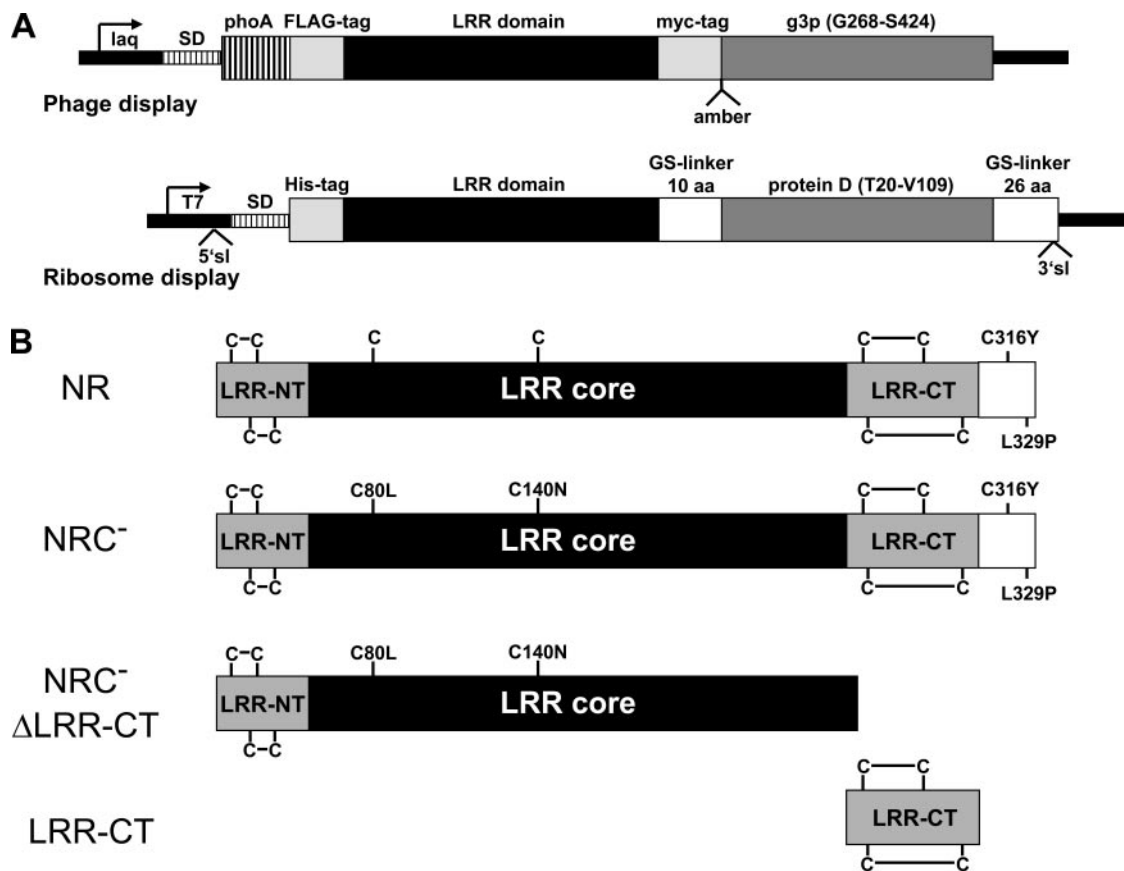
A

laq SD phoA FLAG-tag LRR domain myc-tag g3p (G268-S424)

Phage display

amber

T7 SD His-tag LRR domain GS-linker 10 aa protein D (T20-V109) GS-linker 26 aa

5'sl

Ribosome display

3'sl

B

C–C C C C—C C316Y

NR LRR-NT LRR core LRR-CT

C–C C—C L329P

C–C C80L C140N C—C C316Y

NRC$^{-}$ LRR-NT LRR core LRR-CT

C–C C—C L329P

C–C C80L C140N

NRC$^{-}$ ΔLRR-CT LRR-NT LRR core

C–C

C—C

LRR-CT LRR-CT

C—C